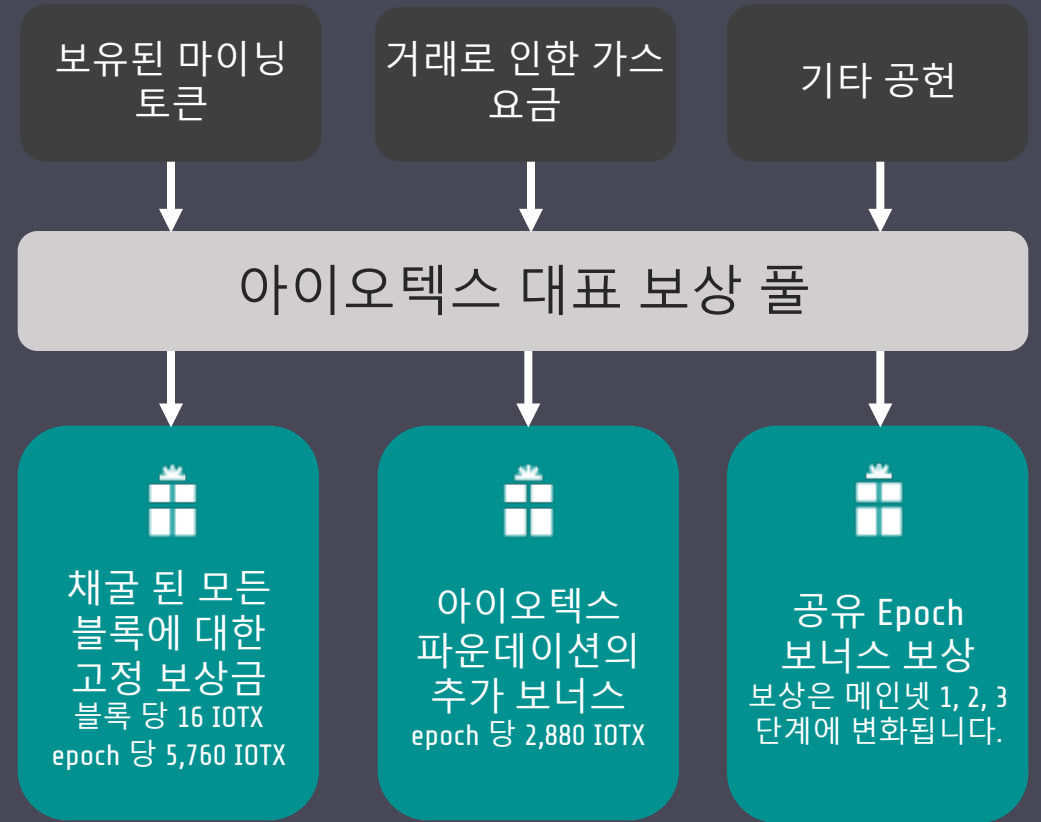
보유된 마이닝 토큰

거래로 인한 가스 요금

기타 공헌

아이오텍스 대표 보상 풀

채굴 된 모든 블록에 대한 고정 보상금
블록 당 16 IOTX
epoch 당 5,760 IOTX

아이오텍스 파운데이션의 추가 보너스
epoch 당 2,880 IOTX

공유 Epoch 보너스 보상
보상은 메인넷 1, 2, 3 단계에 변화됩니다.